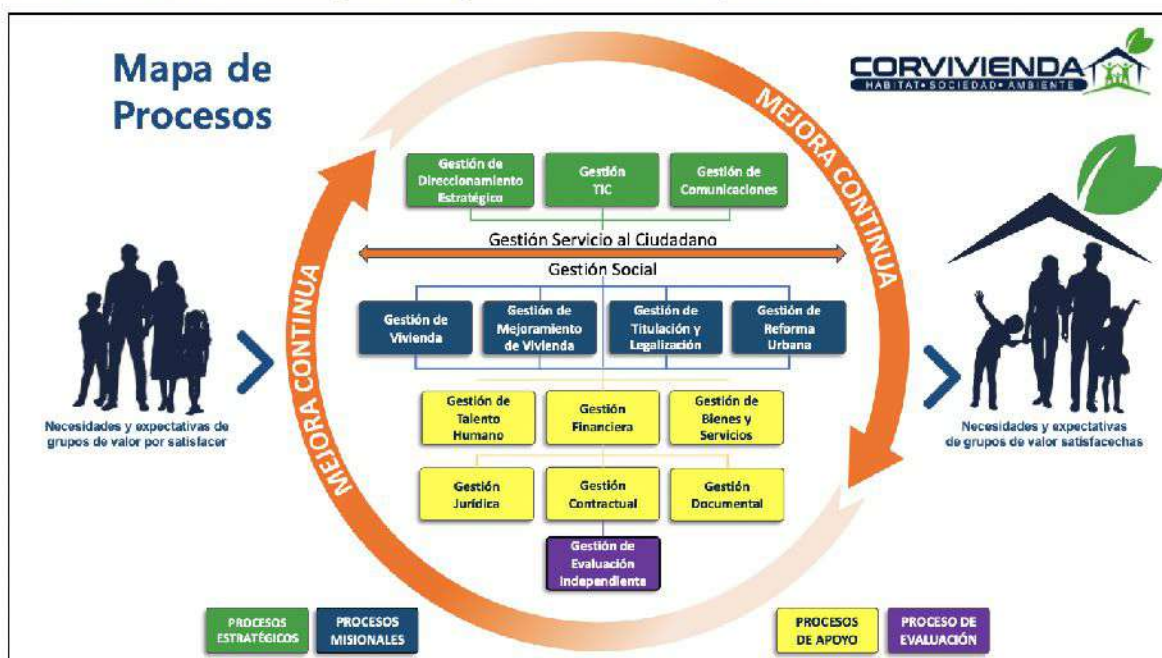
Mapa de Procesos

CORVIVIENDA
HABITAT • SOCIEDAD • AMBIENTE

MEJORA CONTINUA

Gestión de Direccionamiento Estratégico

Gestión TIC

Gestión de Comunicaciones

Gestión Servicio al Ciudadano

Gestión Social

Gestión de Vivienda

Gestión de Mejoramiento de Vivienda

Gestión de Titulación y Legalización

Gestión de Reforma Urbana

Gestión de Talento Humano

Gestión Financiera

Gestión de Bienes y Servicios

Gestión Jurídica

Gestión Contractual

Gestión Documental

Gestión de Evaluación Independiente

MEJORA CONTINUA

Necesidades y expectativas de grupos de valor por satisfacer

Necesidades y expectativas de grupos de valor satisfacechas

PROCESOS ESTRATÉGICOS

PROCESOS MISIONALES

PROCESOS DE APOYO

PROCESO DE EVALUACIÓN